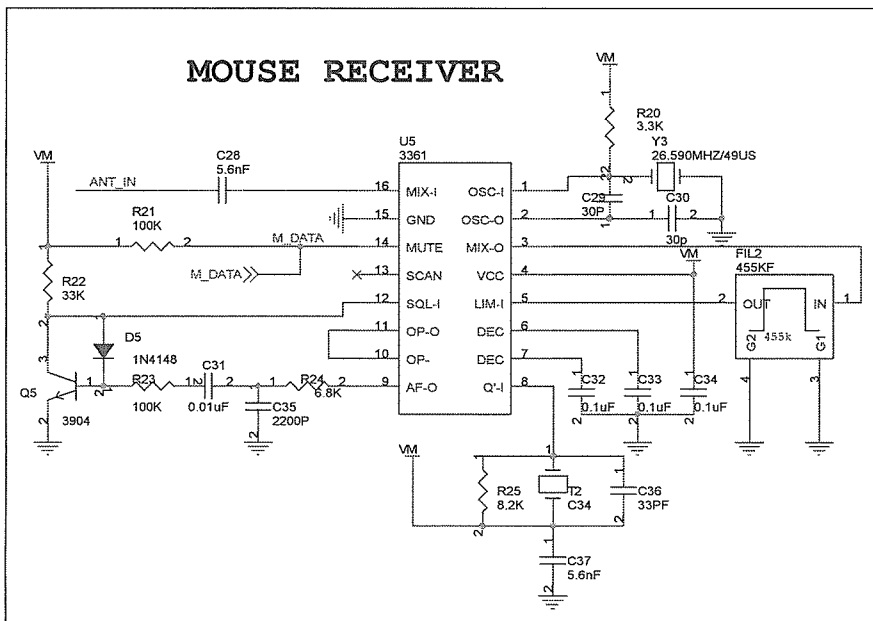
MOUSE RECEIVER

VM
R20
3.3K
Y3
26.590MHZ/49US
C29
30P
C30
30p

U5
3361
VM
C28
5.6nF
ANT_IN
R21
100K
M_DATA
M_DATA
R22
33K
D5
1N4148
Q5
3904
R23
100K
C31
0.01uF
R24
6.8K
C35
2200P

16 MIX-I
15 GND
14 MUTE
13 SCAN
12 SQL-I
11 OP-O
10 OP-
9 AF-O
OSC-I 1
OSC-O 2
MIX-O 3
VCC 4
LIM-I 5
DEC 6
DEC 7
Q'-I 8

VM
FIL2
455KF
OUT
IN
G2
455k
G1

C32
0.1uF
C33
0.1uF
C34
0.1uF

VM
R25
8.2K
T2
C34
C36
33PF
C37
5.6nF